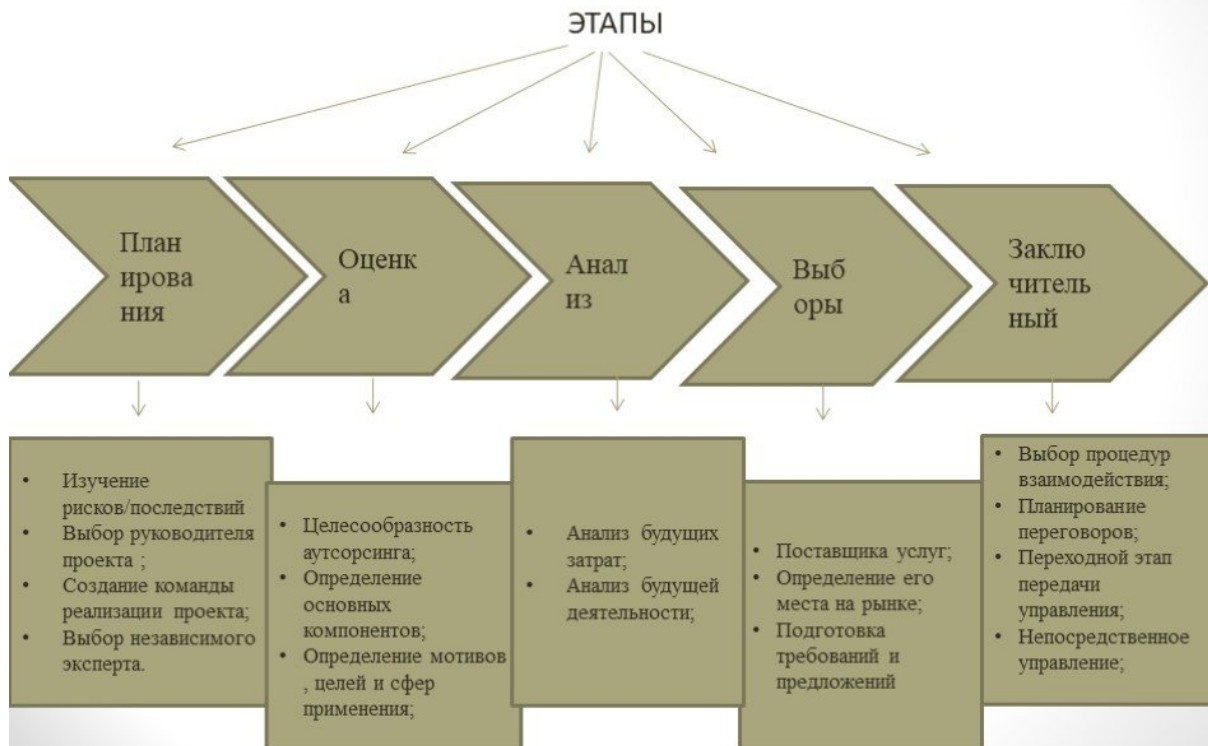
ЭТАПЫ

План ирова ния

Оценк а

Анал из

Выб оры

Заклю читель ный

- Изучение рисков/последствий
- Выбор руководителя проекта ;
- Создание команды реализации проекта;
- Выбор независимого эксперта.

- Целесообразность аутсорсинга;
- Определение основных компонентов;
- Определение мотивов , целей и сфер применения;

- Анализ будущих затрат;
- Анализ будущей деятельности;

- Поставщика услуг;
- Определение его места на рынке;
- Подготовка требований и предложений

- Выбор процедур взаимодействия;
- Планирование переговоров;
- Переходной этап передачи управления;
- Непосредственное управление;